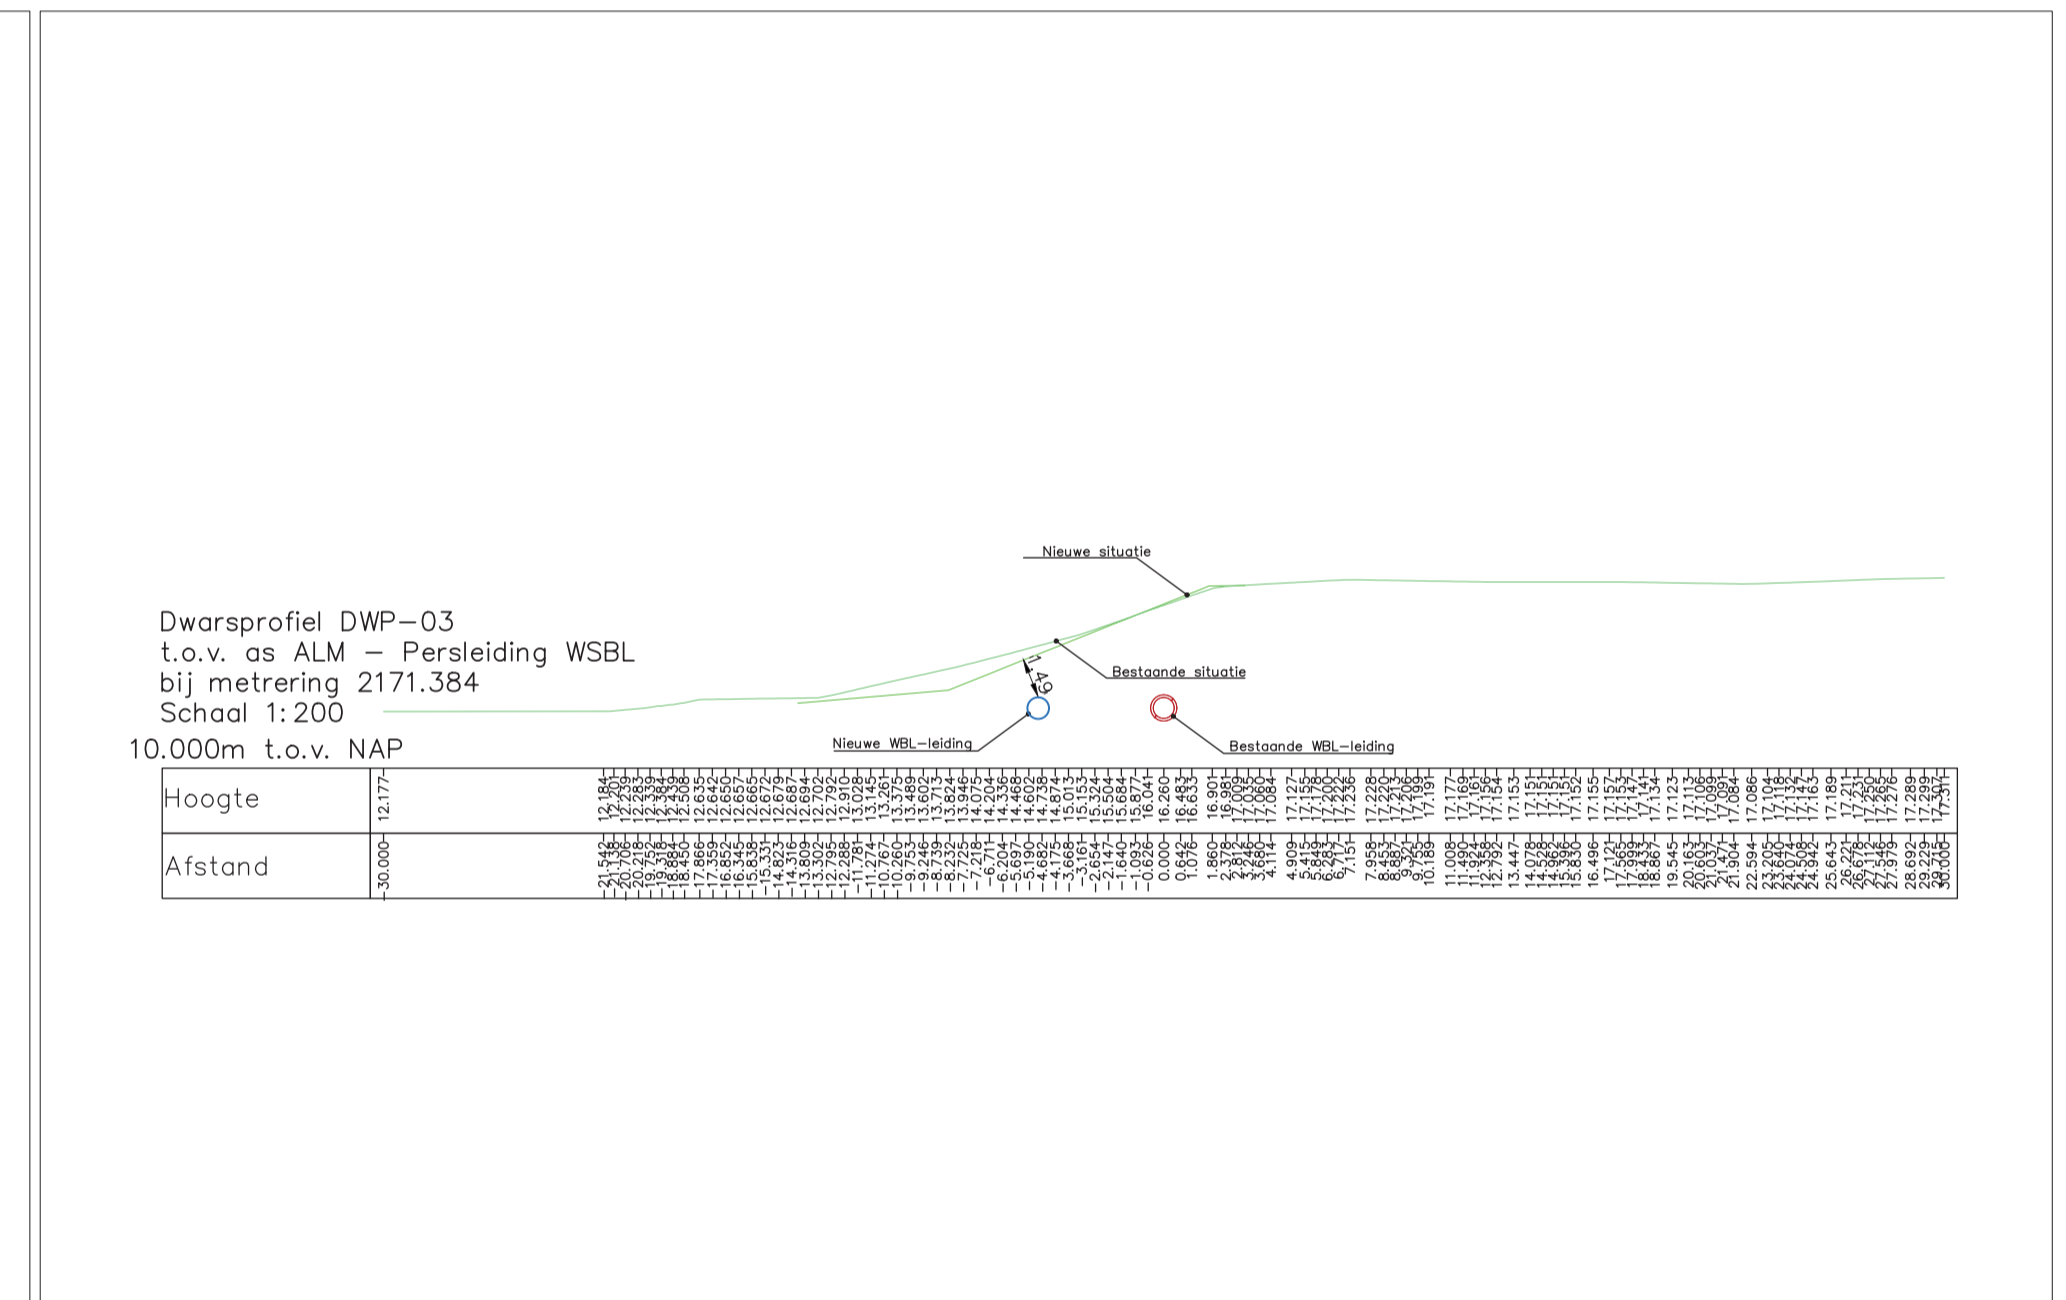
Nieuwe situatie

Dwarsprofiel DWP-03
t.o.v. as ALM - Persleiding WSBL
bij metrering 2171.384
Schaal 1:200

Bestaande situatie

1.49

10.000m t.o.v. NAP

Nieuwe WBL-leiding

Bestaande WBL-leiding

| Hoogte | 12.177 12.184 12.201 12.239 12.283 12.339 12.384 12.450 12.509 12.635 12.642 12.650 12.657 12.665 12.672 12.679 12.687 12.694 12.702 12.792 12.910 13.028 13.145 13.261 13.375 13.489 13.602 13.713 13.824 13.946 14.075 14.204 14.336 14.468 14.602 14.738 14.874 15.013 15.153 15.324 15.504 15.684 15.877 16.041 16.260 16.483 16.633 16.901 16.981 17.009 17.035 17.060 17.084 17.127 17.155 17.184 17.200 17.222 17.236 17.228 17.220 17.213 17.206 17.199 17.191 17.177 17.169 17.161 17.156 17.154 17.153 17.151 17.151 17.151 17.151 17.152 17.155 17.157 17.153 17.147 17.141 17.134 17.123 17.113 17.106 17.099 17.091 17.084 17.086 17.104 17.118 17.132 17.147 17.163 17.189 17.211 17.231 17.250 17.265 17.276 17.289 17.299 17.301 17.311 |
|---|---|
| Afstand | -30.000 -21.542 -21.136 -20.706 -20.218 -19.752 -19.318 -18.884 -18.450 -17.866 -17.359 -16.852 -16.345 -15.838 -15.331 -14.823 -14.316 -13.809 -13.302 -12.795 -12.288 -11.781 -11.274 -10.767 -10.260 -9.753 -9.246 -8.739 -8.232 -7.725 -7.218 -6.711 -6.204 -5.697 -5.190 -4.682 -4.175 -3.668 -3.161 -2.654 -2.147 -1.640 -1.093 -0.626 0.000 0.642 1.076 1.860 2.378 2.812 3.246 3.680 4.114 4.909 5.415 5.848 6.283 6.717 7.151 7.958 8.453 8.887 9.321 9.755 10.189 11.008 11.490 11.924 12.358 12.792 13.447 14.078 14.528 14.962 15.396 15.830 16.496 17.121 17.565 17.999 18.433 18.867 19.545 20.163 20.603 21.037 21.470 21.904 22.594 23.205 23.640 24.074 24.508 24.942 25.643 26.221 26.678 27.112 27.546 27.979 28.692 29.229 29.715 30.000 |